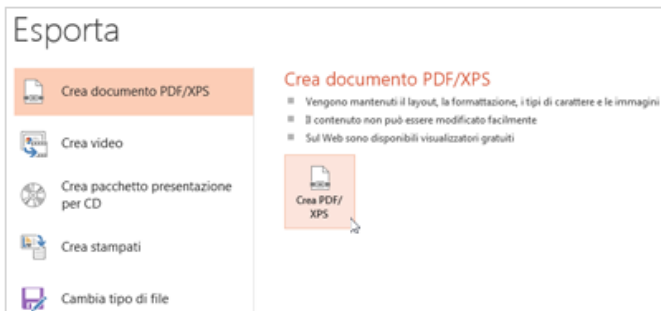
Esporta

Crea documento PDF/XPS

Crea video

Crea pacchetto presentazione per CD

Crea stampati

Cambia tipo di file

Crea documento PDF/XPS

Vengono mantenuti il layout, la formattazione, i tipi di carattere e le immagini

Il contenuto non può essere modificato facilmente

Sul Web sono disponibili visualizzatori gratuiti

Crea PDF/ XPS